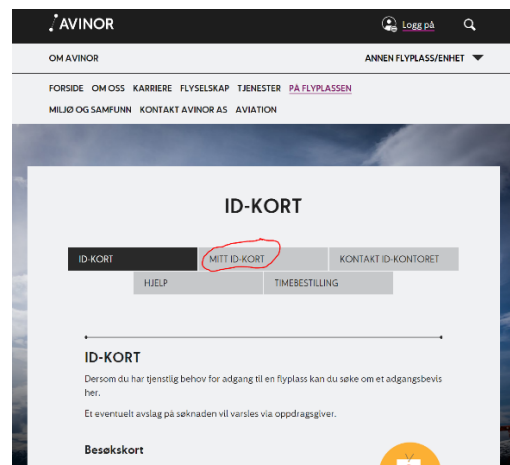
AVINOR

Logg på

OM AVINOR

ANNEN FLYPLASS/ENHET

FORSIDE OM OSS KARRIERE FLYSELSKAP TJENESTER PÅ FLYPLASSEN MILJØ OG SAMFUNN KONTAKT AVINOR AS AVIATION

ID-KORT

ID-KORT
MITT ID-KORT
KONTAKT ID-KONTORET
HJELP
TIMEBESTILLING

ID-KORT

Dersom du har tjenstlig behov for adgang til en flyplass kan du søke om et adgangsbevis her.

Et eventuelt avslag på søknaden vil varsles via oppdragsgiver.

Besøkskort